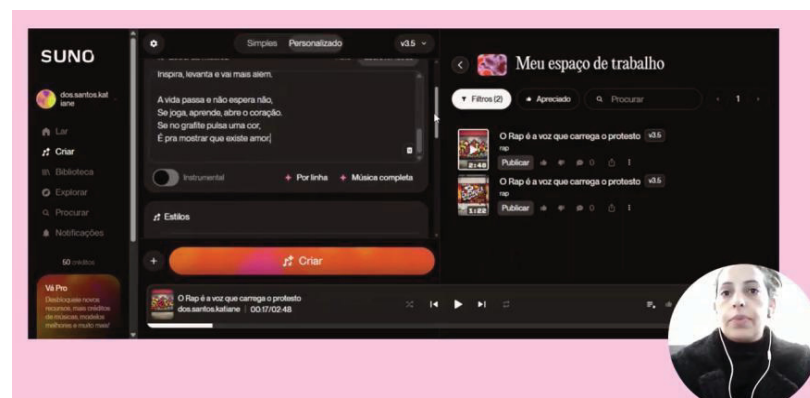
SUNO

dos.santos.katiane

Lar
Criar
Biblioteca
Explorar
Procurar
Notificações

60 créditos

Vá Pro
Desbloqueie novos recursos, mais créditos de músicas, modelos melhores e muito mais!

Simples Personalizado v3.5

Inspira, levanta e vai mais além.

A vida passa e não espera não,
Se joga, aprende, abre o coração.
Se no grafite pulsa uma cor,
É pra mostrar que existe amor

Instrumental + Por linha + Música completa

Estilos

+ Criar

Meu espaço de trabalho

Filtros (2) Apreciado Procurar 1

O Rap é a voz que carrega o protesto v3.5
rap
2:46
Publicar 0

O Rap é a voz que carrega o protesto v3.5
rap
1:22
Publicar 0

O Rap é a voz que carrega o protesto
dos.santos.katiane | 00:17/02:48